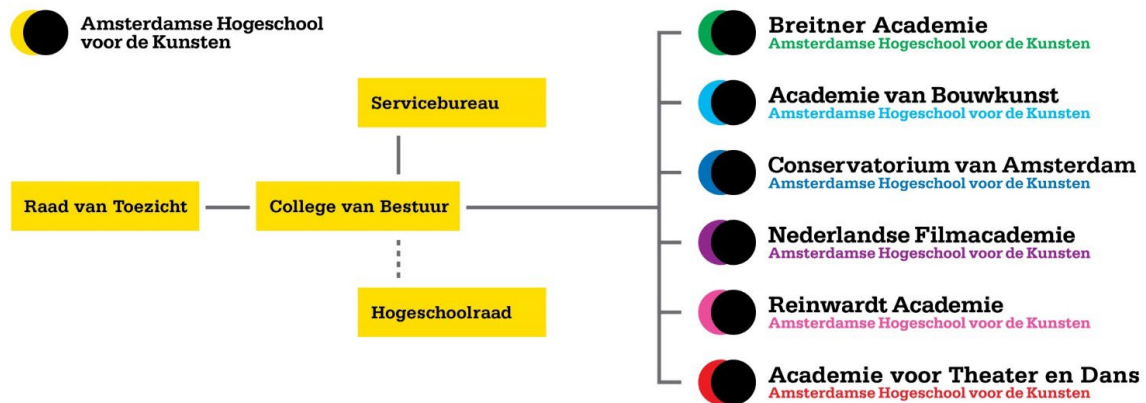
Amsterdamse Hogeschool voor de Kunsten

Servicebureau

Raad van Toezicht

College van Bestuur

Hogeschoolraad

Breitner Academie
Amsterdamse Hogeschool voor de Kunsten

Academie van Bouwkunst
Amsterdamse Hogeschool voor de Kunsten

Conservatorium van Amsterdam
Amsterdamse Hogeschool voor de Kunsten

Nederlandse Filmacademie
Amsterdamse Hogeschool voor de Kunsten

Reinwardt Academie
Amsterdamse Hogeschool voor de Kunsten

Academie voor Theater en Dans
Amsterdamse Hogeschool voor de Kunsten